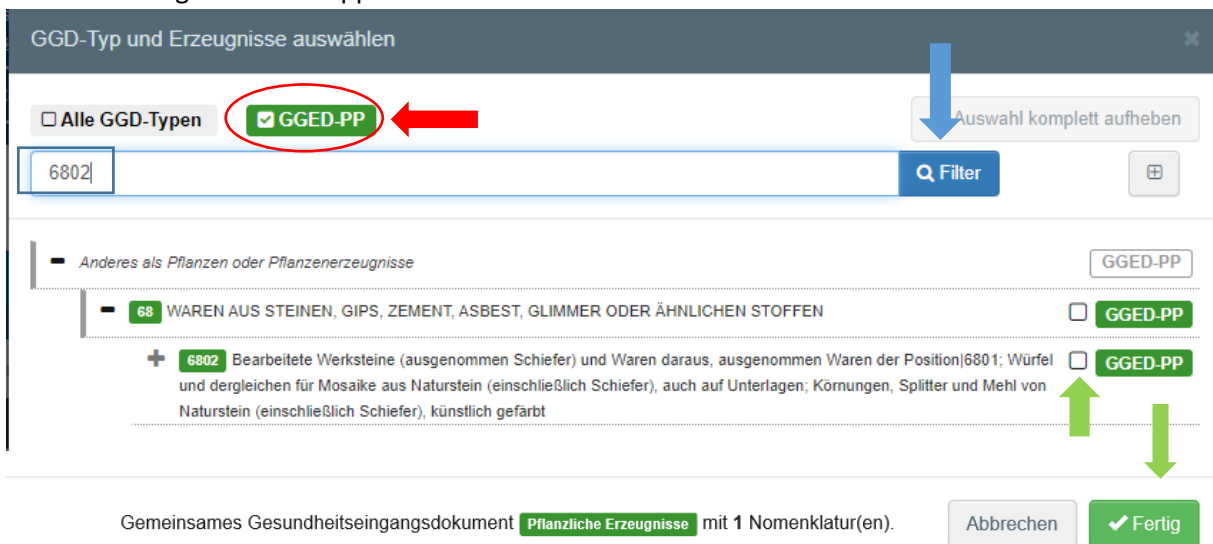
GGD-Typ und Erzeugnisse auswählen

×

☐ Alle GGD-Typen

GGED-PP

Auswahl komplett aufheben

6802

Filter

⊞

Anderes als Pflanzen oder Pflanzenerzeugnisse

GGED-PP

68 WAREN AUS STEINEN, GIPS, ZEMENT, ASBEST, GLIMMER ODER ÄHNLICHEN STOFFEN

GGED-PP

6802 Bearbeitete Werksteine (ausgenommen Schiefer) und Waren daraus, ausgenommen Waren der Position|6801; Würfel und dergleichen für Mosaike aus Naturstein (einschließlich Schiefer), auch auf Unterlagen; Körnungen, Splitter und Mehl von Naturstein (einschließlich Schiefer), künstlich gefärbt

GGED-PP

Gemeinsames Gesundheitseingangsdokument Pflanzliche Erzeugnisse mit 1 Nomenklatur(en).

Abbrechen

Fertig